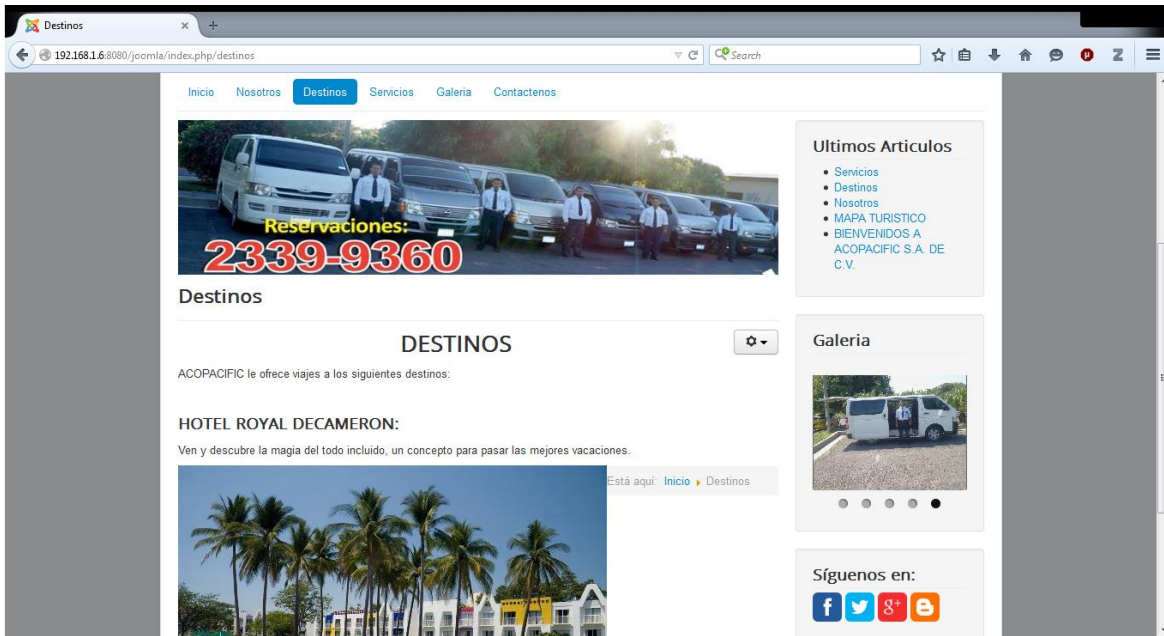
Destinos

192.168.1.6:8080/joomla/index.php/destinos

Search

Inicio Nosotros Destinos Servicios Galeria Contactenos

Reservaciones:
2339-9360

Destinos

DESTINOS

ACOPACIFIC le ofrece viajes a los siguientes destinos:

HOTEL ROYAL DECAMERON:

Ven y descubre la magia del todo incluido, un concepto para pasar las mejores vacaciones.

Está aquí: Inicio ▸ Destinos

Ultimos Articulos

- Servicios
- Destinos
- Nosotros
- MAPA TURISTICO
- BIENVENIDOS A ACOPACIFIC S.A. DE C.V.

Galeria

Síguenos en: